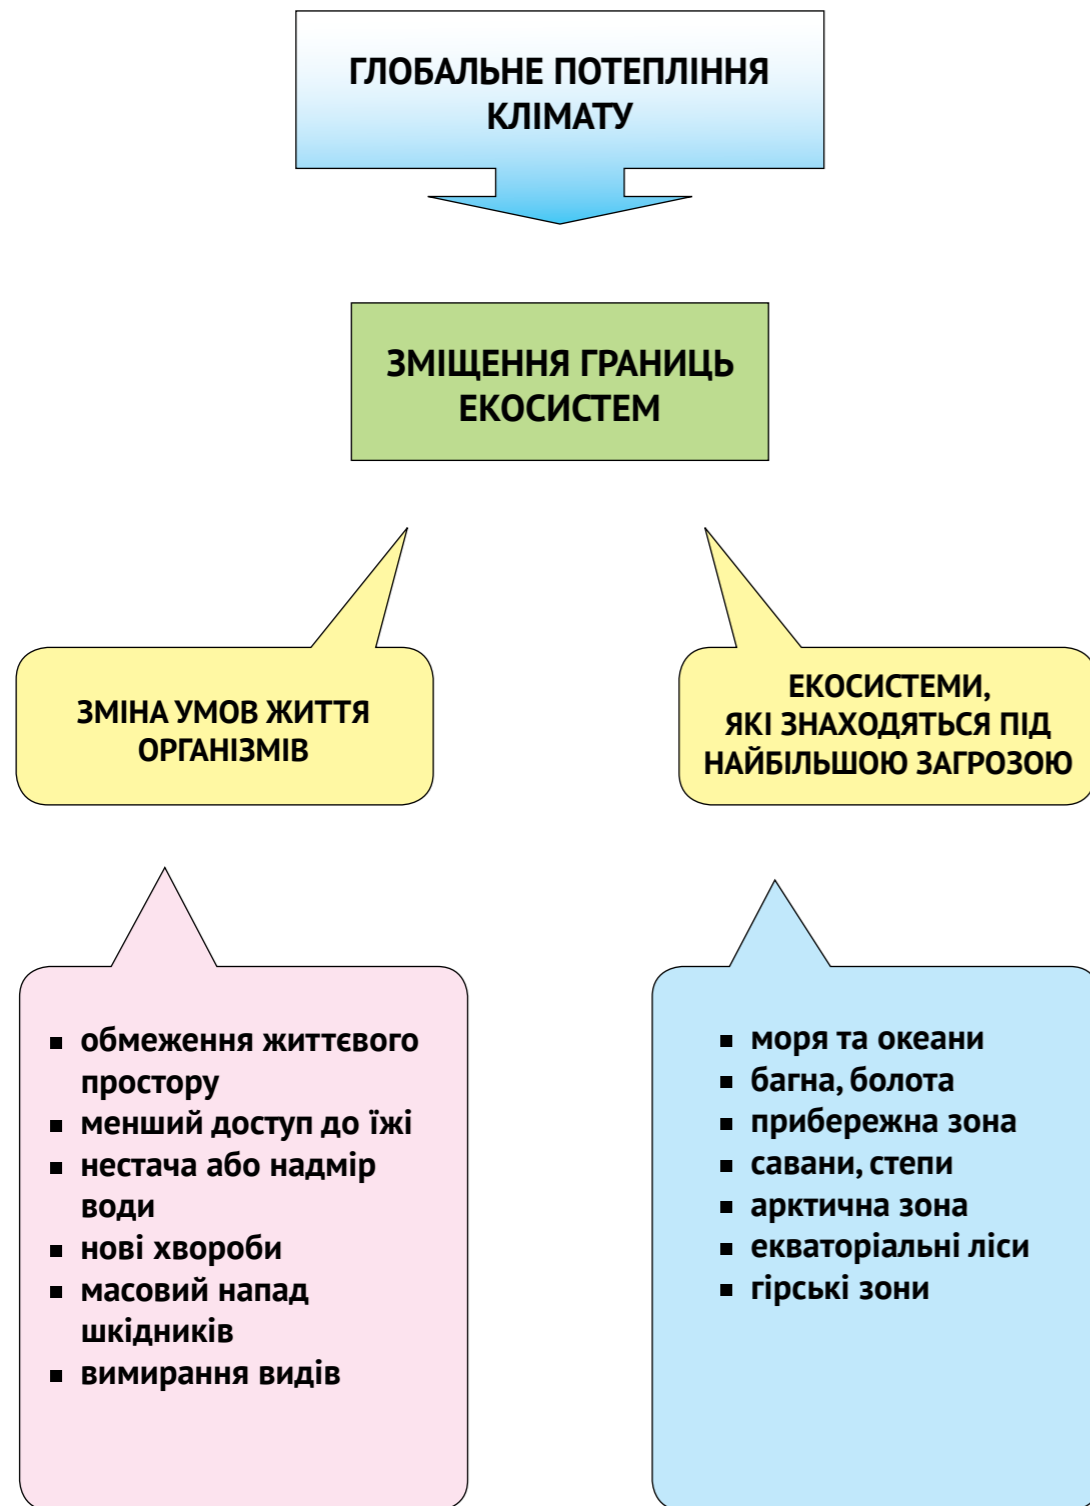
ГЛОБАЛЬНЕ ПОТЕПЛІННЯ КЛІМАТУ

ЗМІЩЕННЯ ГРАНИЦЬ ЕКОСИСТЕМ

ЗМІНА УМОВ ЖИТТЯ ОРГАНІЗМІВ

ЕКОСИСТЕМИ, ЯКІ ЗНАХОДЯТЬСЯ ПІД НАЙБІЛЬШОЮ ЗАГРОЗОЮ

- обмеження життєвого простору
- менший доступ до їжі
- нестача або надмір води
- нові хвороби
- масовий напад шкідників
- вимирання видів

- моря та океани
- багна, болота
- прибережна зона
- савани, степи
- арктична зона
- екваторіальні ліси
- гірські зони